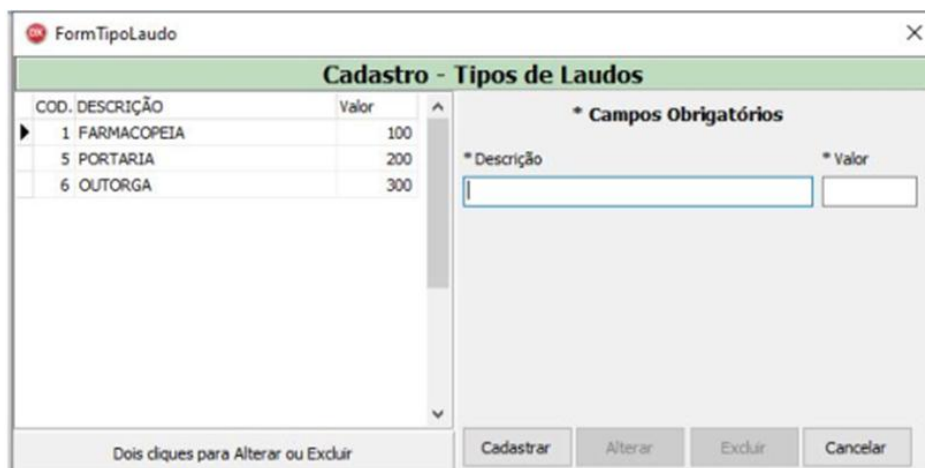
FormTipoLaudo

Cadastro - Tipos de Laudos

| COD. | DESCRIÇÃO | Valor |
|---|---|---|
| 1 | FARMACOPEIA | 100 |
| 5 | PORTARIA | 200 |
| 6 | OUTORGA | 300 |

* Campos Obrigatórios

* Descrição

* Valor

Dois cliques para Alterar ou Excluir

Cadastrar

Alterar

Excluir

Cancelar